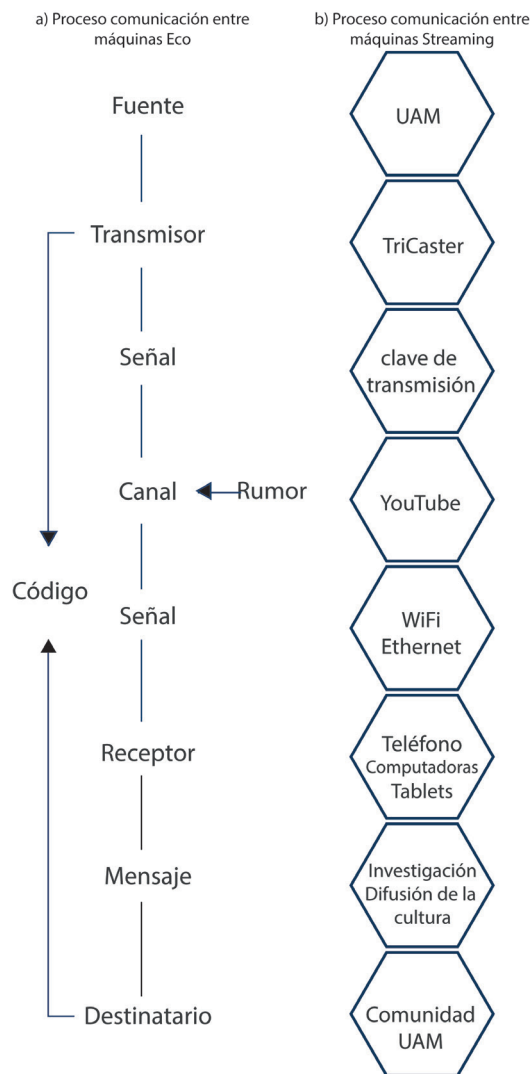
a) Proceso comunicación entre máquinas Eco

Fuente

Transmisor

Señal

Canal

Rumor

Código

Señal

Receptor

Mensaje

Destinatario

b) Proceso comunicación entre máquinas Streaming

UAM

TriCaster

clave de transmisión

YouTube

WiFi Ethernet

Teléfono Computadoras Tablets

Investigación Difusión de la cultura

Comunidad UAM